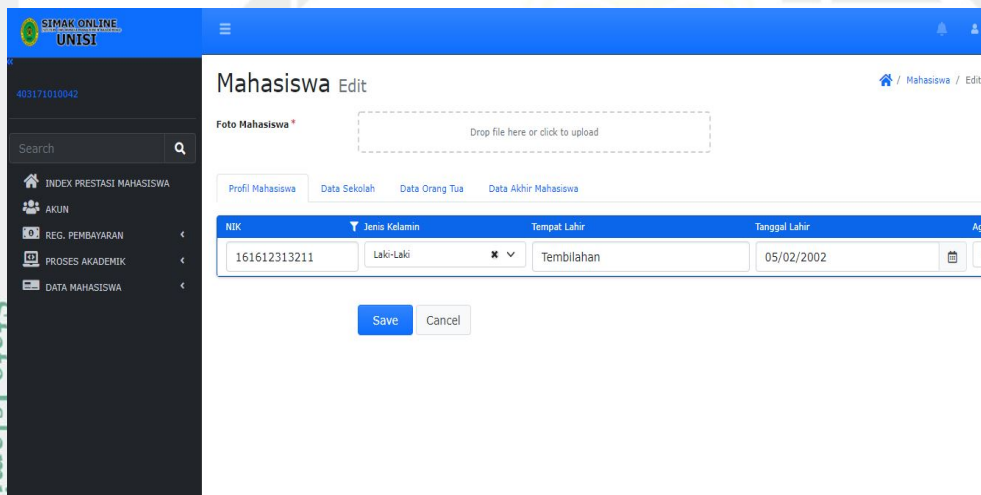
SIMAK ONLINE
UNISI

403171010042

Search

INDEX PRESTASI MAHASISWA
AKUN
REG. PEMBAYARAN
PROSES AKADEMIK
DATA MAHASISWA

Mahasiswa Edit

/ Mahasiswa / Edit

Foto Mahasiswa *

Drop file here or click to upload

Profil Mahasiswa
Data Sekolah
Data Orang Tua
Data Akhir Mahasiswa

| NIK | Jenis Kelamin | Tempat Lahir | Tanggal Lahir | Ag |
|---|---|---|---|---|
| 161612313211 | Laki-Laki | Tembilahan | 05/02/2002 | |

Save
Cancel